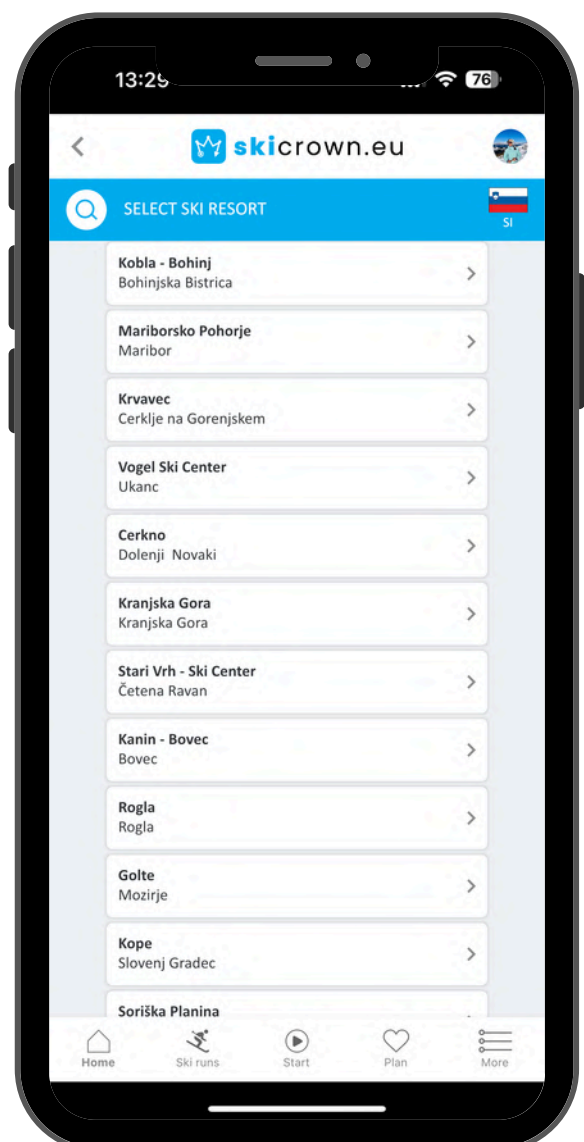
13:29

76

skicrown.eu

SELECT SKI RESORT

SI

Kobla - Bohinj
Bohinjska Bistrica

Mariborsko Pohorje
Maribor

Krvavec
Cerklje na Gorenjskem

Vogel Ski Center
Ukanc

Cerkno
Dolenji Novaki

Kranjska Gora
Kranjska Gora

Stari Vrh - Ski Center
Četena Ravan

Kanin - Bovec
Bovec

Rogla
Rogla

Golte
Mozirje

Kope
Slovenj Gradec

Soriška Planina

Home
Ski runs
Start
Plan
More